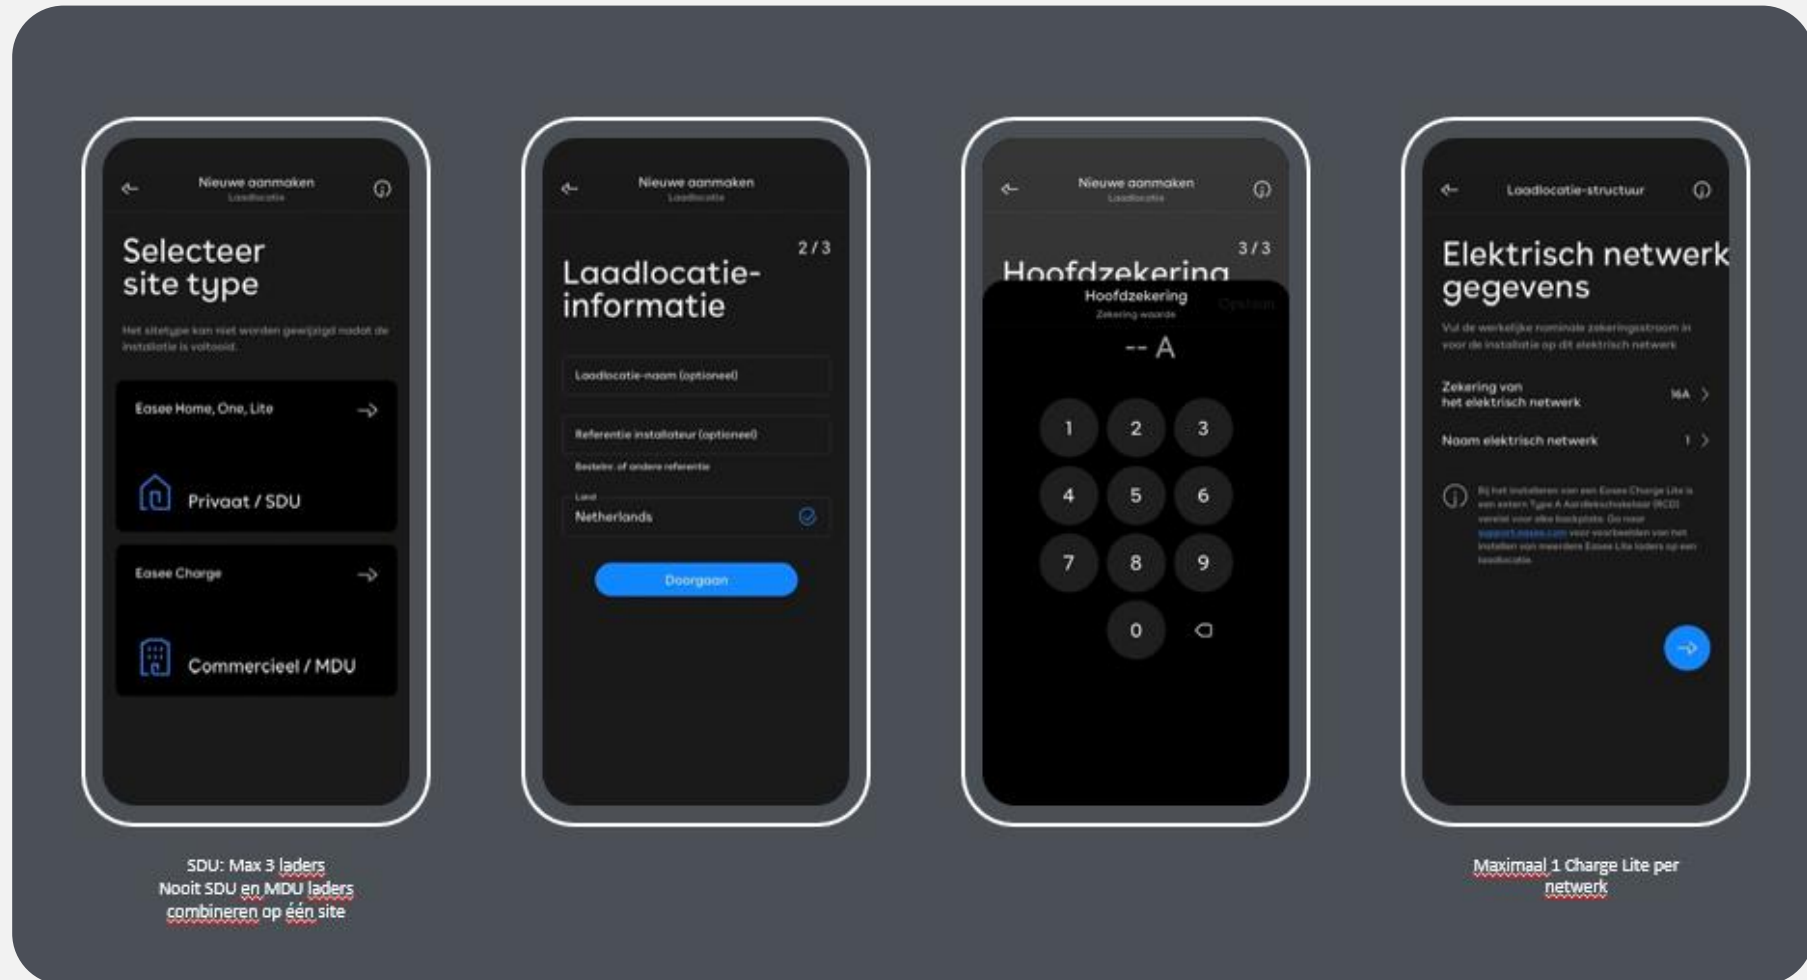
Nieuwe aanmaken
Laadlocatie

Selecteer site type

Het sitetype kan niet worden gewijzigd nadat de installatie is voltooid.

Easee Home, One, Lite

Privaat / SDU

Easee Charge

Commercieel / MDU

SDU: Max 3 laders
Nooit SDU en MDU laders combineren op één site

Nieuwe aanmaken
Laadlocatie

2 / 3

Laadlocatie-informatie

Laadlocatie-naam (optioneel)

Referentie installateur (optioneel)

Bestelnr. of andere referentie

Land
Netherlands

Doorgaan

Nieuwe aanmaken
Laadlocatie

3 / 3

Hoofdzekering

Hoofdzekering
Zekering waarde

Opslaan

-- A

1 2 3
4 5 6
7 8 9
0

Laadlocatie-structuur

Elektrisch netwerk gegevens

Vul de werkelijke nominale zekeringsstroom in voor de installatie op dit elektrisch netwerk

Zekering van het elektrisch netwerk 16A

Naam elektrisch netwerk 1

Bij het installeren van een Easee Charge Lite is een extern Type A Aardlekschakelaar (RCD) vereist voor elke laadpaal. Ga naar support.easee.com voor voorbeelden van het installeren van meerdere Easee Lite laders op een laadlocatie.

Maximaal 1 Charge Lite per netwerk